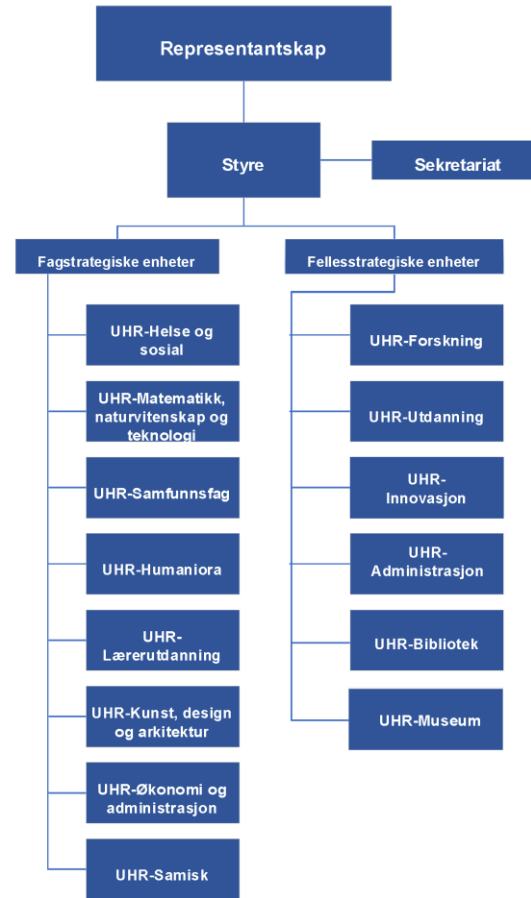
Representantskap

Styre

Sekretariat

Fagstrategiske enheter

Fellesstrategiske enheter

UHR-Helse og sosial

UHR-Matematikk, naturvitenskap og teknologi

UHR-Samfunnsfag

UHR-Humaniora

UHR-Lærerutdanning

UHR-Kunst, design og arkitektur

UHR-Økonomi og administrasjon

UHR-Samisk

UHR-Forskning

UHR-Utdanning

UHR-Innovasjon

UHR-Administrasjon

UHR-Bibliotek

UHR-Museum